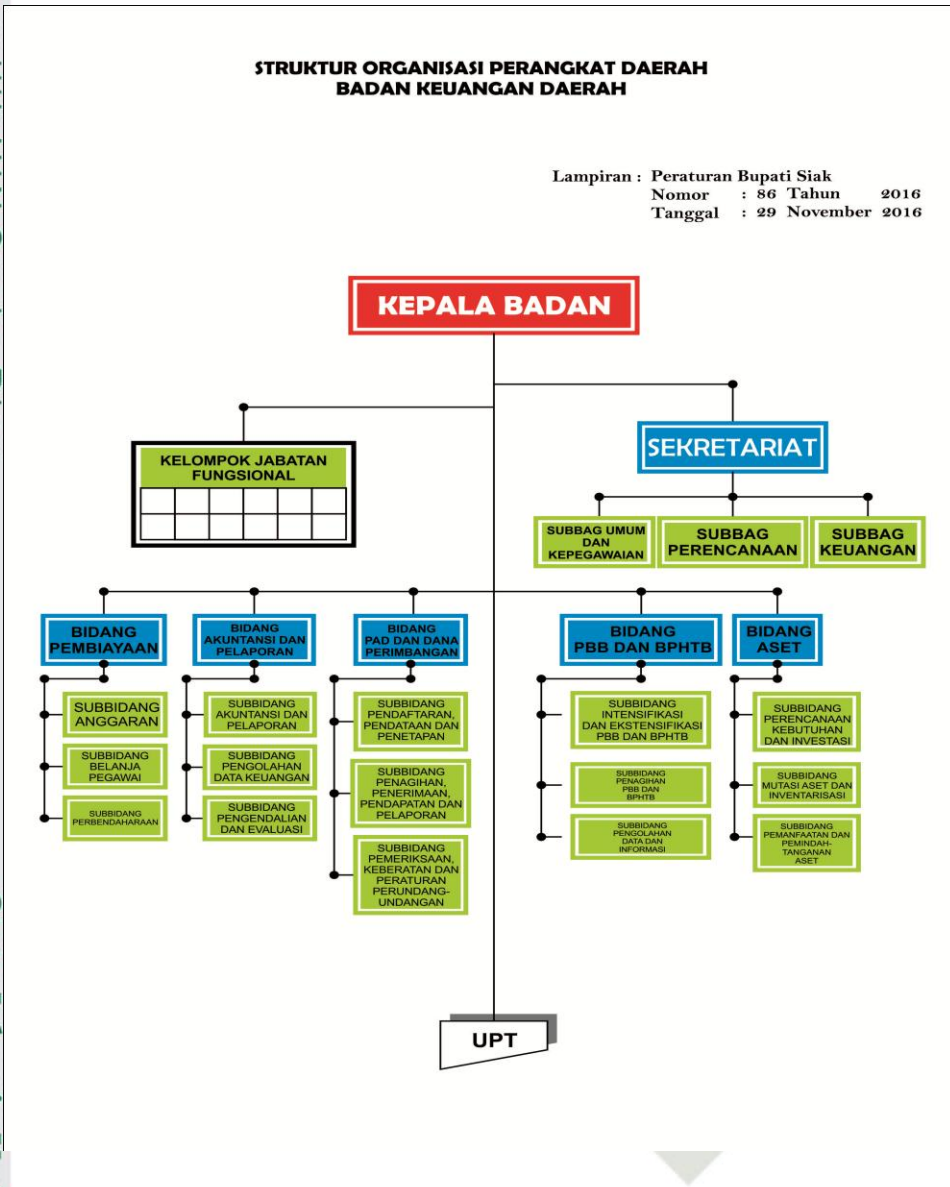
STRUKTUR ORGANISASI PERANGKAT DAERAH
BADAN KEUANGAN DAERAH

Lampiran : Peraturan Bupati Siak
Nomor : 86 Tahun 2016
Tanggal : 29 November 2016

KEPALA BADAN

KELOMPOK JABATAN FUNGSIONAL

SEKRETARIAT

SUBBAG UMUM DAN KEPEGAWAIAN

SUBBAG PERENCANAAN

SUBBAG KEUANGAN

BIDANG PEMBIAYAAN

SUBBIDANG ANGGARAN

SUBBIDANG BELANJA PEGAWAI

SUBBIDANG PERBENDAHARAAN

BIDANG AKUNTANSI DAN PELAPORAN

SUBBIDANG AKUNTANSI DAN PELAPORAN

SUBBIDANG PENGOLAHAN DATA KEUANGAN

SUBBIDANG PENGENDALIAN DAN EVALUASI

BIDANG PAD DAN DANA PERIMBANGAN

SUBBIDANG PENDAFTARAN, PENDATAAN DAN PENETAPAN

SUBBIDANG PENAGIHAN, PENERIMAAN, PENDAPATAN DAN PELAPORAN

SUBBIDANG PEMERIKSAAN, KEBERATAN DAN PERATURAN PERUNDANG-UNDANGAN

BIDANG PBB DAN BPHTB

SUBBIDANG INTENSIFIKASI DAN EKSTENSIFIKASI PBB DAN BPHTB

SUBBIDANG PENAGIHAN PBB DAN BPHTB

SUBBIDANG PENGOLAHAN DATA DAN INFORMASI

BIDANG ASET

SUBBIDANG PERENCANAAN KEBUTUHAN DAN INVESTASI

SUBBIDANG MUTASI ASET DAN INVENTARISASI

SUBBIDANG PEMANFAATAN DAN PEMINDAH-TANGANAN ASET

UPT